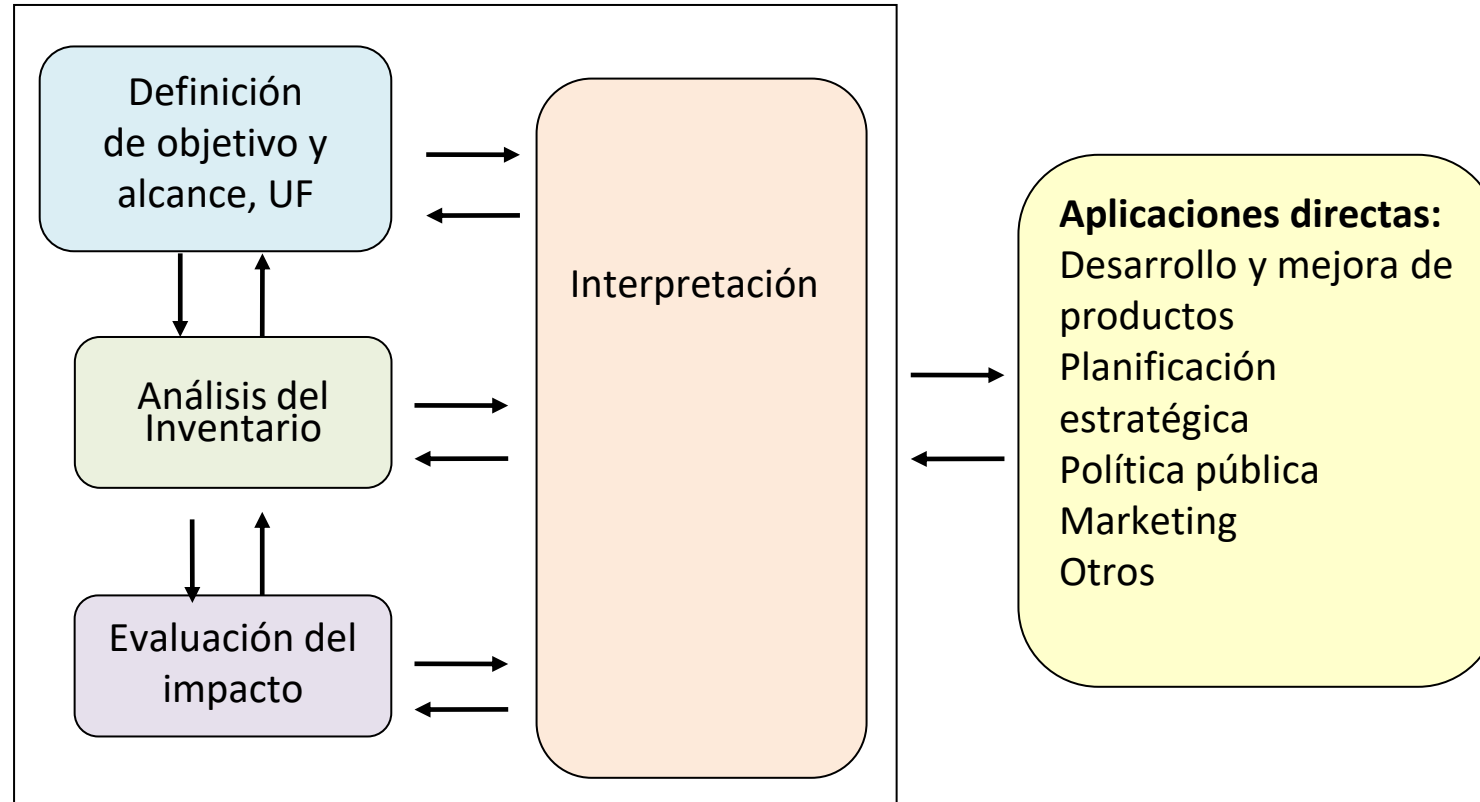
Definición de objetivo y alcance, UF

Análisis del Inventario

Evaluación del impacto

Interpretación

**Aplicaciones directas:**
Desarrollo y mejora de productos
Planificación estratégica
Política pública
Marketing
Otros